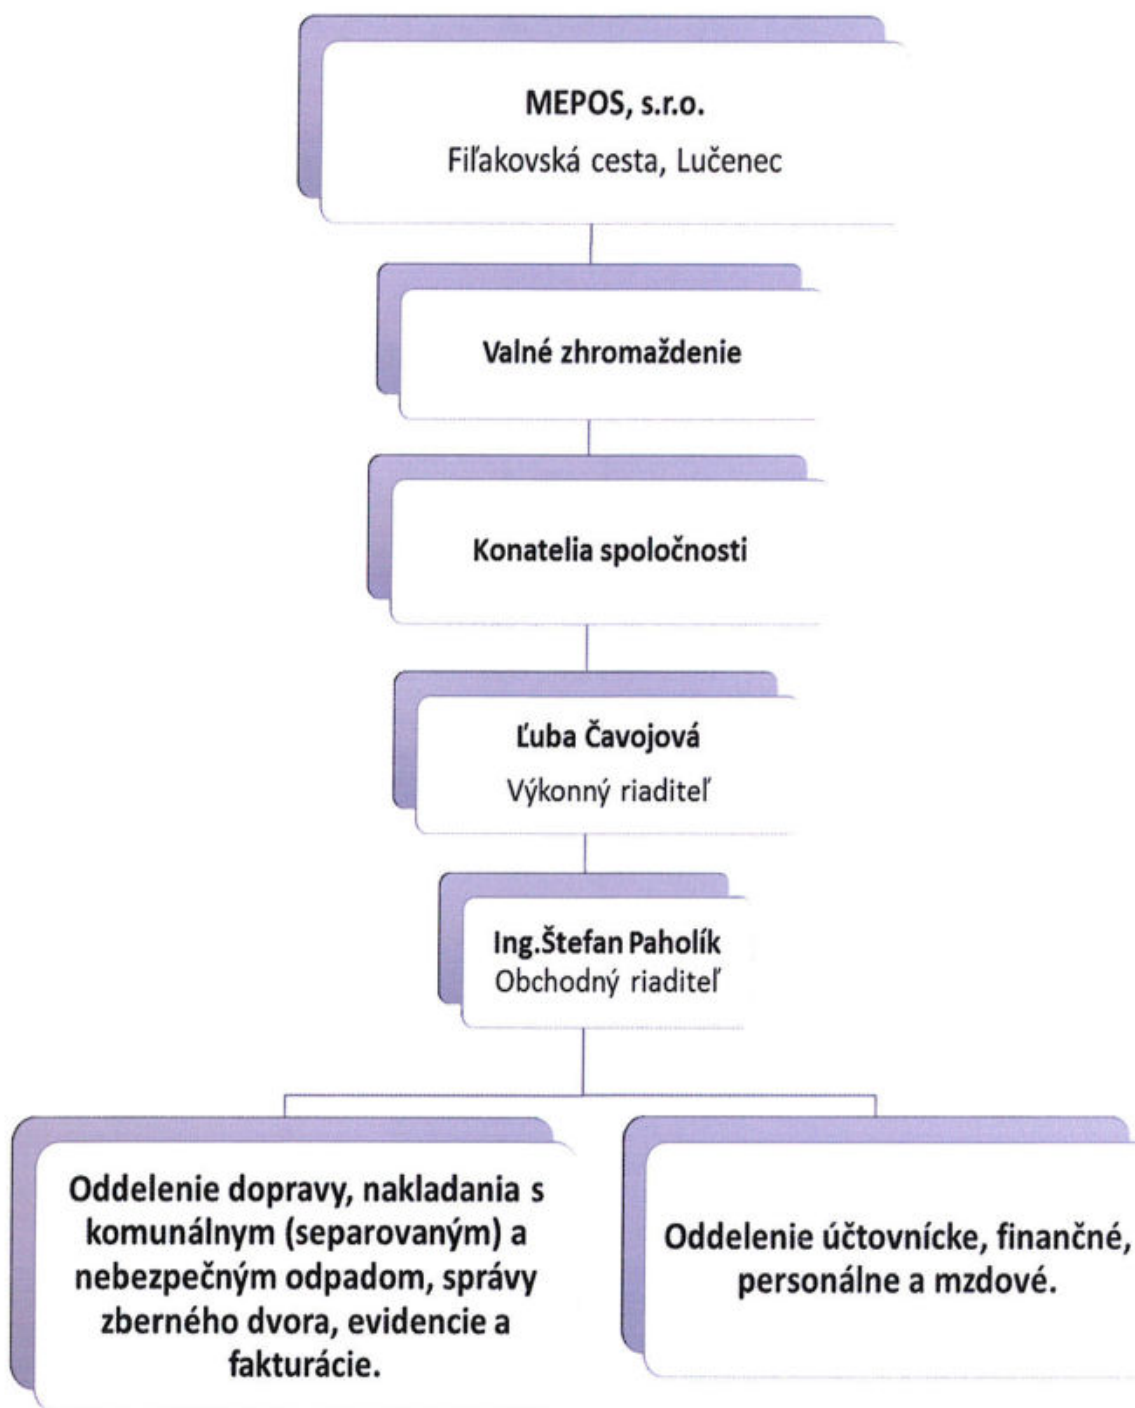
MEPOS, s.r.o.
Fiľakovská cesta, Lučenec

Valné zhromaždenie

Konatelia spoločnosti

Ľuba Čavojová
Výkonný riaditeľ

Ing.Štefan Paholík
Obchodný riaditeľ

Oddelenie dopravy, nakladania s komunálnym (separovaným) a nebezpečným odpadom, správy zberného dvora, evidencie a fakturácie.

Oddelenie účtovnícke, finančné, personálne a mzdové.